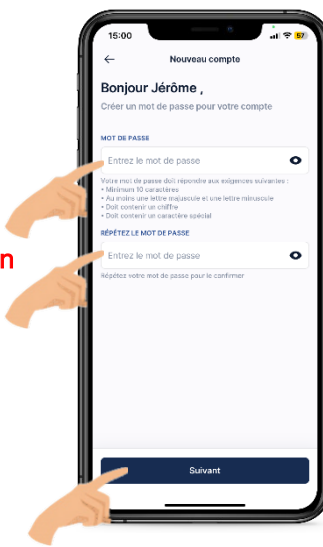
15:00

57

←

Nouveau compte

Bonjour Jérôme ,

Créer un mot de passe pour votre compte

MOT DE PASSE

Entrez le mot de passe

Votre mot de passe doit répondre aux exigences suivantes :
• Minimum 10 caractères
• Au moins une lettre majuscule et une lettre minuscule
• Doit contenir un chiffre
• Doit contenir un caractère spécial

RÉPÉTEZ LE MOT DE PASSE

Entrez le mot de passe

Répétez votre mot de passe pour le confirmer

n

Suivant